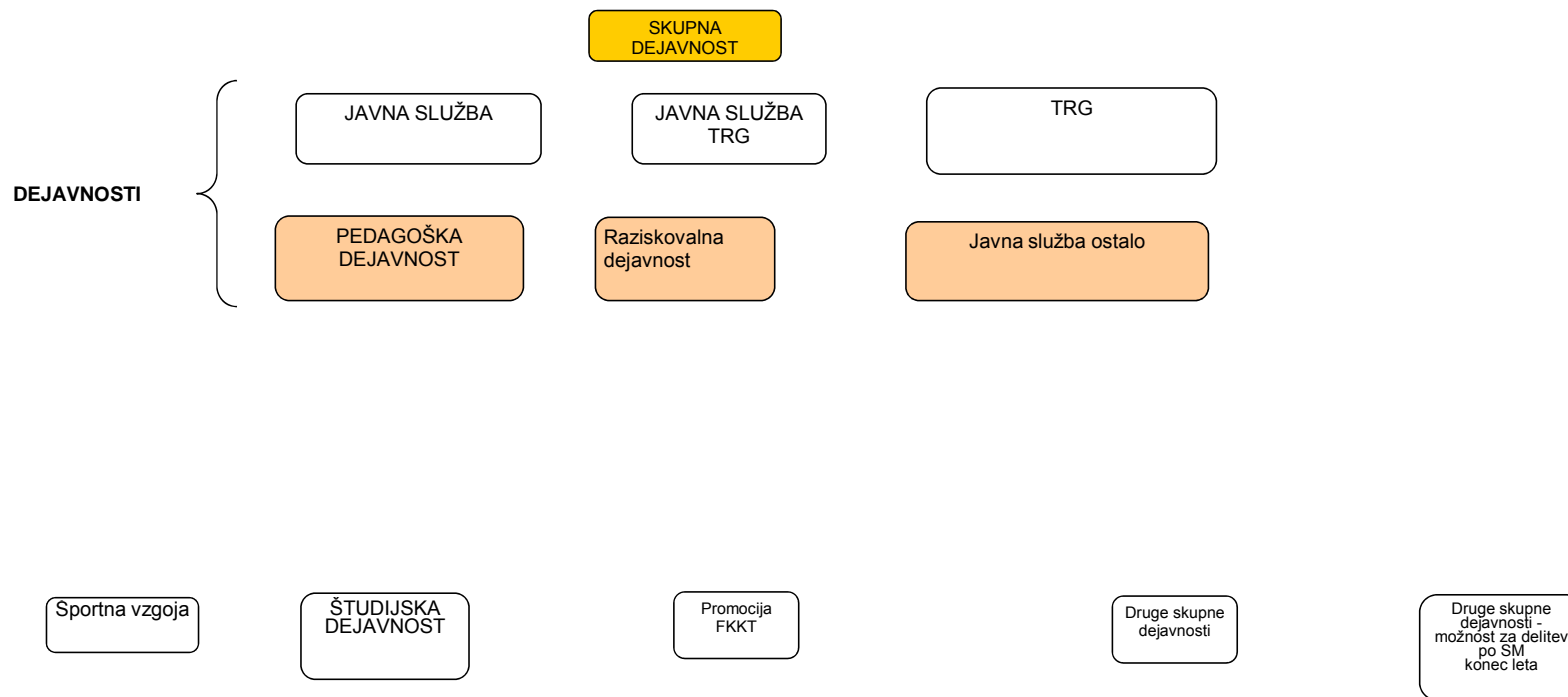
SKUPNA DEJAVNOST

DEJAVNOSTI

JAVNA SLUŽBA

JAVNA SLUŽBA TRG

TRG

PEDAGOŠKA DEJAVNOST

Raziskovalna dejavnost

Javna služba ostalo

Sportna vzgoja

ŠTUDIJSKA DEJAVNOST

Promocija FKKT

Druge skupne dejavnosti

Druge skupne dejavnosti - možnost za delitev po SM konec leta